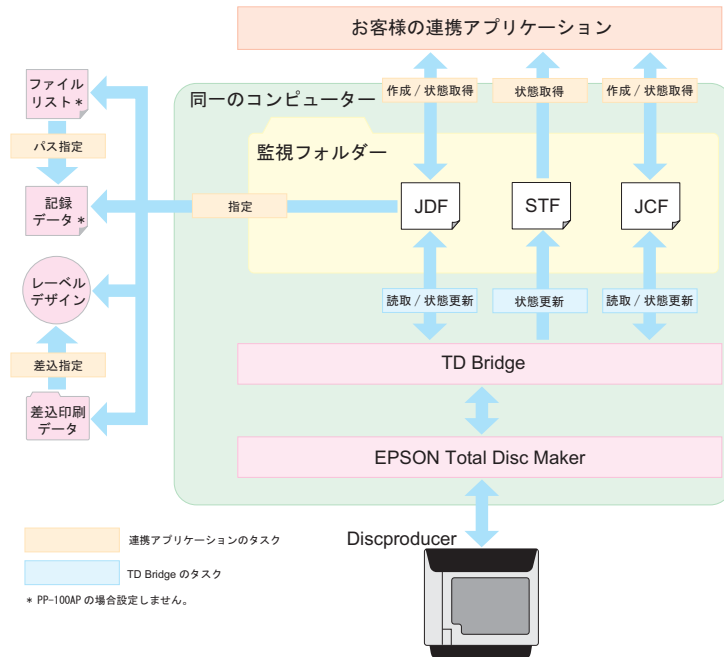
お客様の連携アプリケーション

ファイルリスト＊

パス指定

記録データ＊

レーベルデザイン

差込指定

差込印刷データ

同一のコンピューター

作成 / 状態取得

状態取得

作成 / 状態取得

監視フォルダー

指定

JDF

STF

JCF

読取 / 状態更新

状態更新

読取 / 状態更新

TD Bridge

EPSON Total Disc Maker

Discproducer

連携アプリケーションのタスク

TD Bridge のタスク

＊ PP-100AP の場合設定しません。